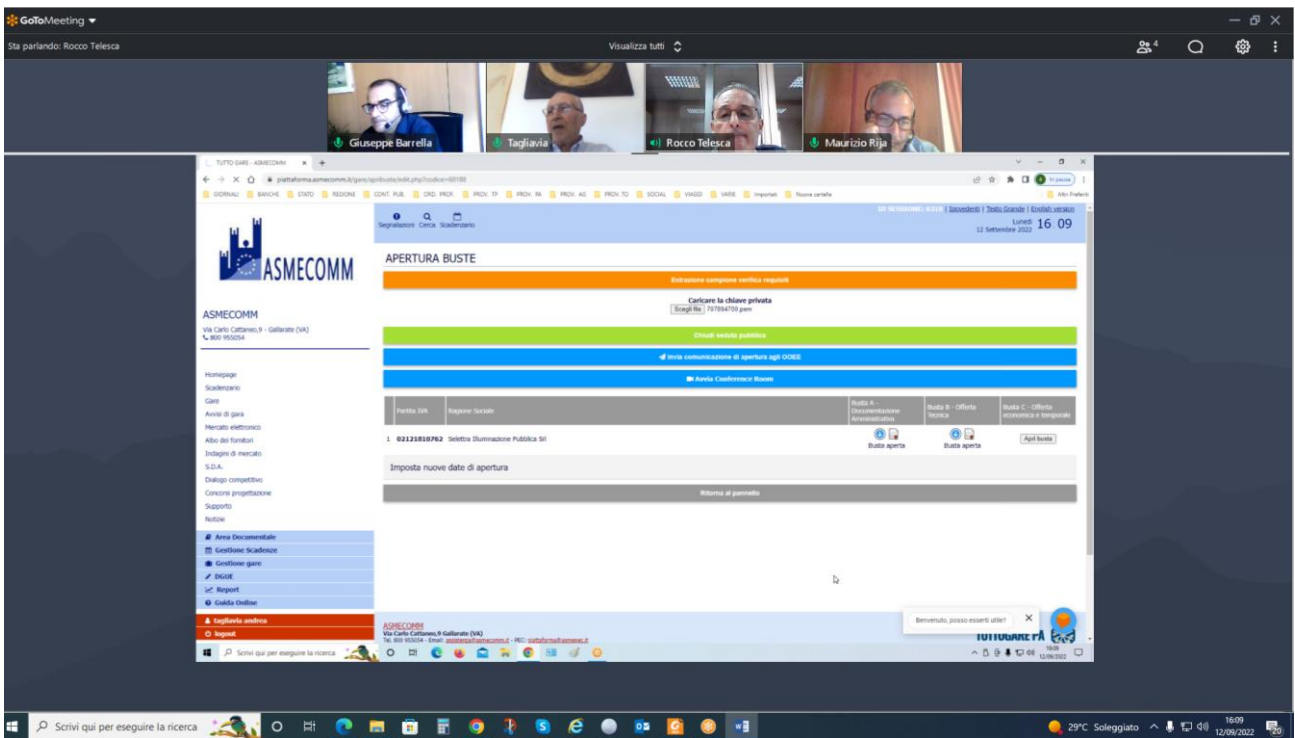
GoToMeeting

Sta parlando: Rocco Telesca

Visualizza tutti

4

Giuseppe Barrella
Tagliavia
Rocco Telesca
Maurizio Rija

TUTTO GARE - ASMECOMM

piattaforma.asmecomm.it/gare/apribuste/edit.php?codice=60180

GIORNALI BANCHI STATO REGIONE CONT. PUB. ORD. PROF. PROV. TP PROV. PA PROV. AG PROV. TO SOCIAL VIAGGI VARIE Importati Nuova cartella

Altri Preferiti

In pausa

Segnalazioni Cerca Scadenzario

ID SESSIONE: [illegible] | Ipovedenti | Testo Grande | English version

Lunedì 12 Settembre 2022 16 09

ASMECOMM

ASMECOMM
Via Carlo Cattaneo,9 - Gallarate (VA)
800 955054

Homepage
Scadenzario
Gare
Avvisi di gara
Mercato elettronico
Albo dei fornitori
Indagini di mercato
S.D.A.
Dialogo competitivo
Concorsi progettazione
Supporto
Notizie

Area Documentale
Gestione Scadenze
Gestione gare
DGUE
Report
Guida Online

tagliavia andrea
logout

APERTURA BUSTE

Estrazione campione verifica requisiti

Caricare la chiave privata
Scegli file 707054700.pem

Chiudi seduta pubblica

Invia comunicazione di apertura agli OOEE

Avvia Conference Room

| | Partita IVA | Ragione Sociale | Busta A - Documentazione Amministrativa | Busta B - Offerta Tecnica | Busta C - Offerta economica e temporale |
|---|---|---|---|---|---|
| 1 | 02121810762 | Selettra Illuminazione Pubblica Srl | Busta aperta | Busta aperta | Apri busta |

Imposta nuove date di apertura

Ritorna al pannello

ASMECOMM
Via Carlo Cattaneo,9 Gallarate (VA)
Tel. 800 955054 - Email: assistenza@asmecomm.it - PEC: piattaforma@asmepec.it

Benvenuto, posso esserti utile?

TUTTOGARE PA

Scrivi qui per eseguire la ricerca

16:09
12/09/2022

Scrivi qui per eseguire la ricerca

29°C Soleggiato

16:09
12/09/2022

20